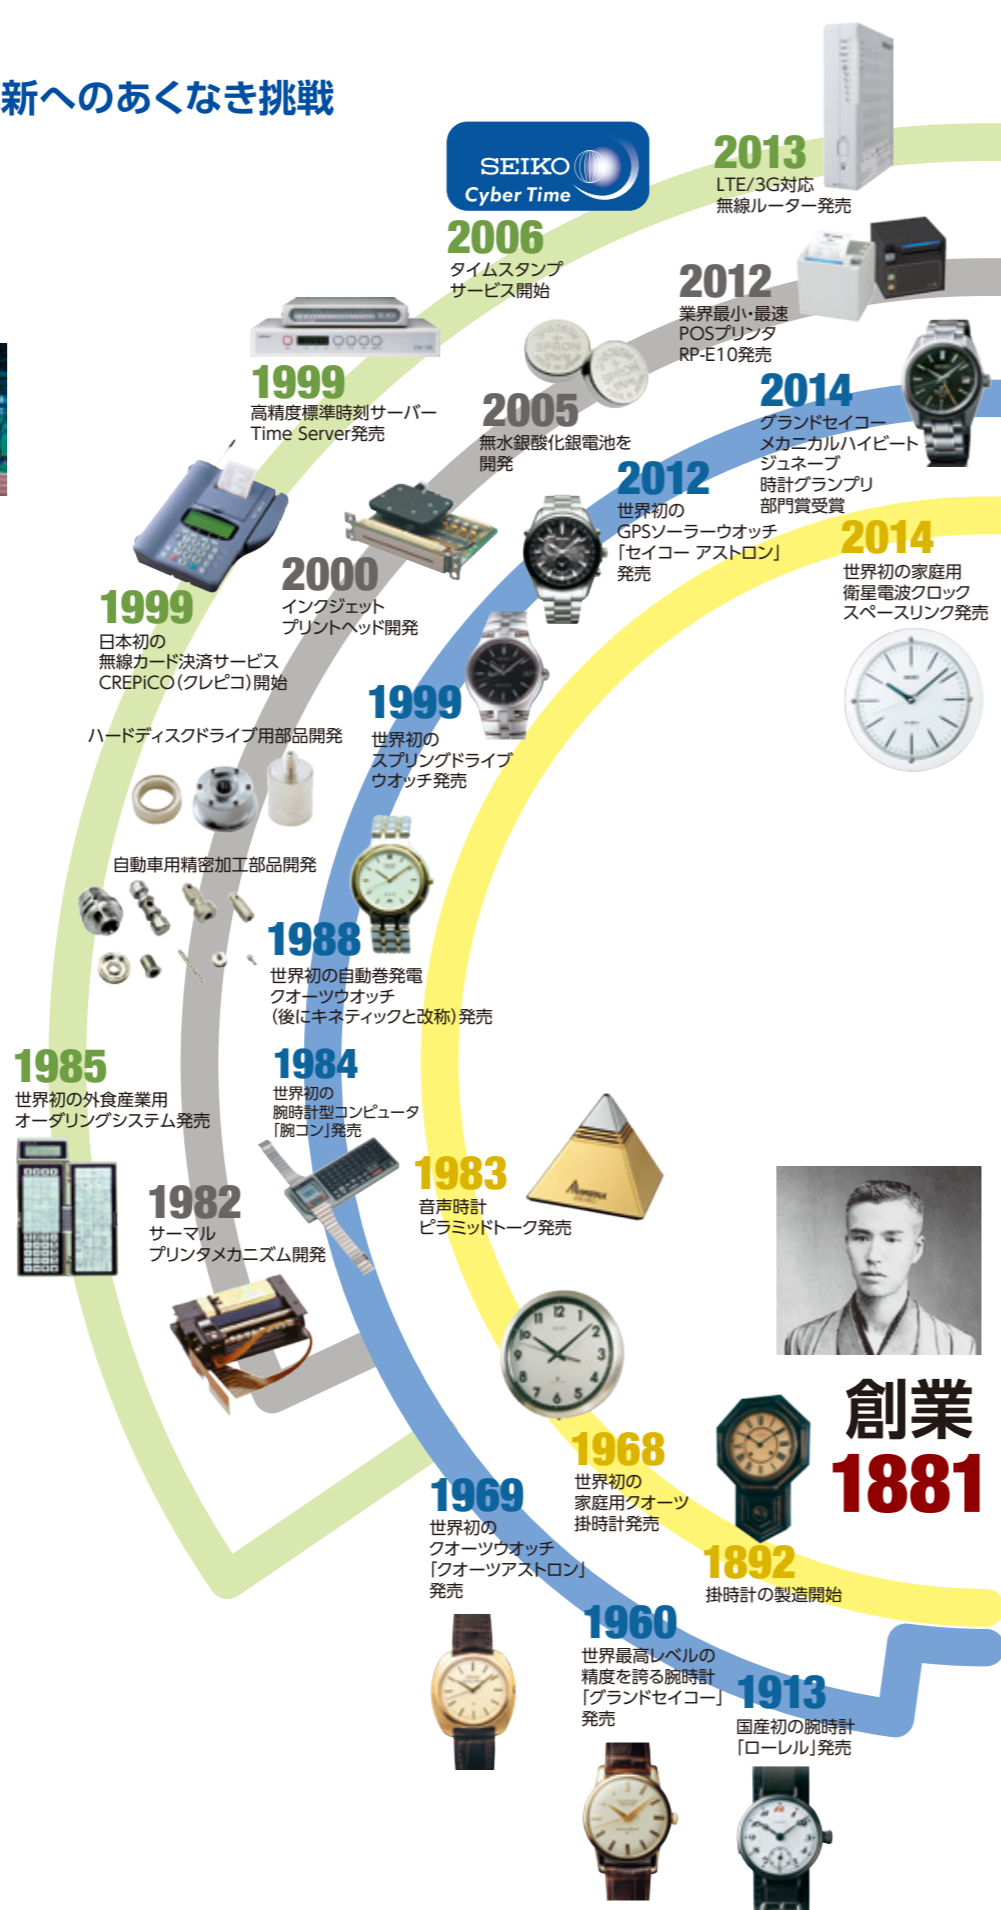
新へのあくなき挑戦

SEIKO
Cyber Time

2013
LTE/3G対応
無線ルーター発売

2006
タイムスタンプ
サービス開始

2012
業界最小・最速
POSプリンタ
RP-E10発売

1999
高精度標準時刻サーバー
Time Server発売

2005
無水銀酸化銀電池を
開発

2014
グランドセイコー
メカニカルハイビート
ジュネーブ
時計グランプリ
部門賞受賞

2012
世界初の
GPSソーラーウオッチ
「セイコー アストロン」
発売

2014
世界初の家庭用
衛星電波クロック
スペースリンク発売

1999
日本初の
無線カード決済サービス
CREPiCO(クレピコ)開始

2000
インクジェット
プリントヘッド開発

ハードディスクドライブ用部品開発

1999
世界初の
スプリングドライブ
ウオッチ発売

自動車用精密加工部品開発

1988
世界初の自動巻発電
クオーツウオッチ
(後にキネティックと改称)発売

1985
世界初の外食産業用
オーダリングシステム発売

1984
世界初の
腕時計型コンピュータ
「腕コン」発売

1983
音声時計
ピラミッドトーク発売

1982
サーマル
プリンタメカニズム開発

創業
1881

1968
世界初の
家庭用クオーツ
掛時計発売

1969
世界初の
クオーツウオッチ
「クオーツアストロン」
発売

1892
掛時計の製造開始

1960
世界最高レベルの
精度を誇る腕時計
「グランドセイコー」
発売

1913
国産初の腕時計
「ローレル」発売